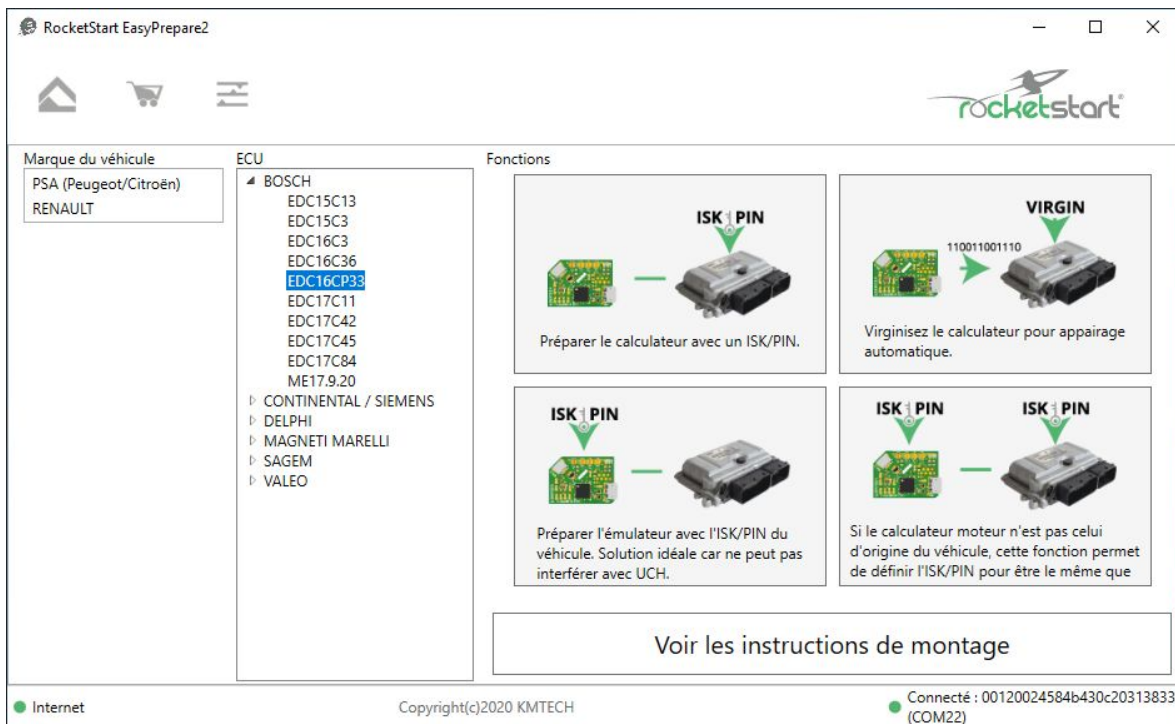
RocketStart EasyPrepare2

rocketstart

Marque du véhicule
PSA (Peugeot/Citroën)
RENAULT

ECU
BOSCH
EDC15C13
EDC15C3
EDC16C3
EDC16C36
EDC16CP33
EDC17C11
EDC17C42
EDC17C45
EDC17C84
ME17.9.20
CONTINENTAL / SIEMENS
DELPHI
MAGNETI MARELLI
SAGEM
VALEO

Fonctions

ISK PIN
Préparer le calculateur avec un ISK/PIN.

VIRGIN
110011001110
Virginisez le calculateur pour appairage automatique.

ISK PIN
Préparer l'émulateur avec l'ISK/PIN du véhicule. Solution idéale car ne peut pas interférer avec UCH.

ISK PIN
ISK PIN
Si le calculateur moteur n'est pas celui d'origine du véhicule, cette fonction permet de définir l'ISK/PIN pour être le même que

Voir les instructions de montage

Internet
Copyright(c)2020 KMTECH
Connecté : 00120024584b430c20313833 (COM22)